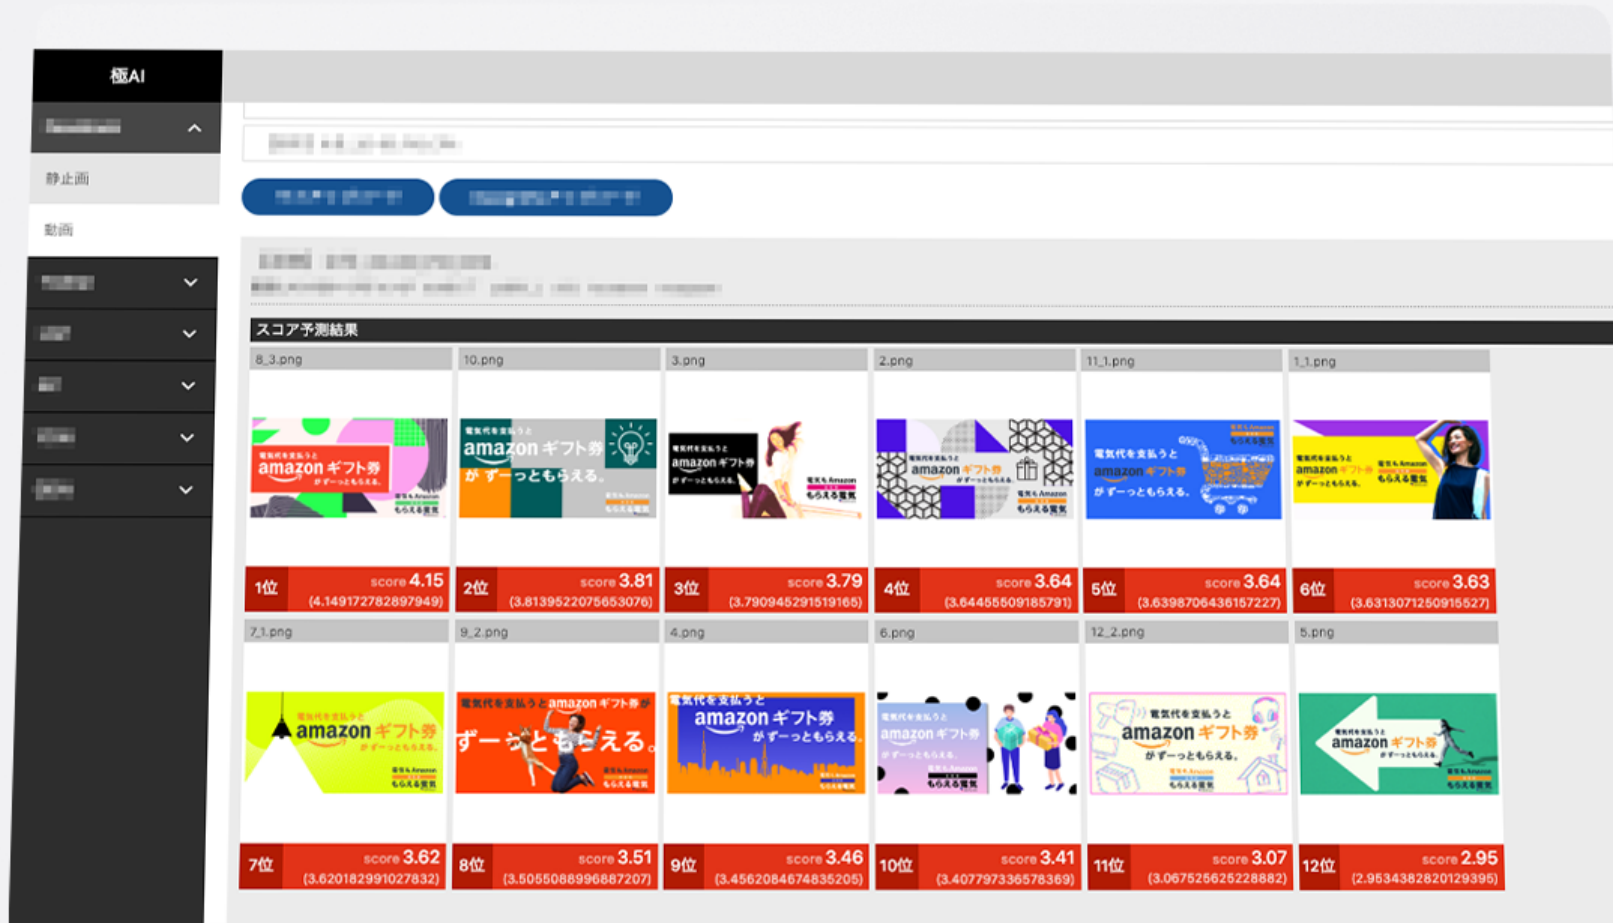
極AI

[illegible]

静止画

動画

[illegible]

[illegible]

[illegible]

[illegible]

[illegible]

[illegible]

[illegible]

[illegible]

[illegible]

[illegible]

スコア予測結果

8_3.png
電気代を支払うと
amazon ギフト券
がずーっともらえる。
電気もAmazon
もらえる電気
1位 score 4.15 (4.149172782897949)

10.png
電気代を支払うと
amazon ギフト券
がずーっともらえる。
電気もAmazon
もらえる電気
2位 score 3.81 (3.8139522075653076)

3.png
電気代を支払うと
amazon ギフト券
がずーっともらえる。
電気もAmazon
もらえる電気
3位 score 3.79 (3.790945291519165)

2.png
電気代を支払うと
amazon ギフト券
がずーっともらえる。
電気もAmazon
もらえる電気
4位 score 3.64 (3.6445509185791)

11_1.png
電気代を支払うと
amazon ギフト券
がずーっともらえる。
電気もAmazon
もらえる電気
5位 score 3.64 (3.6398706436157227)

1_1.png
電気代を支払うと
amazon ギフト券
がずーっともらえる。
電気もAmazon
もらえる電気
6位 score 3.63 (3.6313071250915527)

7_1.png
電気代を支払うと
amazon ギフト券
がずーっともらえる。
電気もAmazon
もらえる電気
7位 score 3.62 (3.620182991027832)

9_2.png
電気代を支払うとamazon ギフト券が
ずーっともらえる。
電気もAmazon
もらえる電気
8位 score 3.51 (3.5055088996887207)

4.png
電気代を支払うと
amazon ギフト券
がずーっともらえる。
電気もAmazon
もらえる電気
9位 score 3.46 (3.4562084674835205)

6.png
電気代を支払うと
amazon ギフト券
がずーっともらえる。
電気もAmazon
もらえる電気
10位 score 3.41 (3.407797336578369)

12_2.png
電気代を支払うと
amazon ギフト券
がずーっともらえる。
電気もAmazon
もらえる電気
11位 score 3.07 (3.067525625228882)

5.png
電気代を支払うと
amazon ギフト券
がずーっともらえる。
電気もAmazon
もらえる電気
12位 score 2.95 (2.9534382820129395)